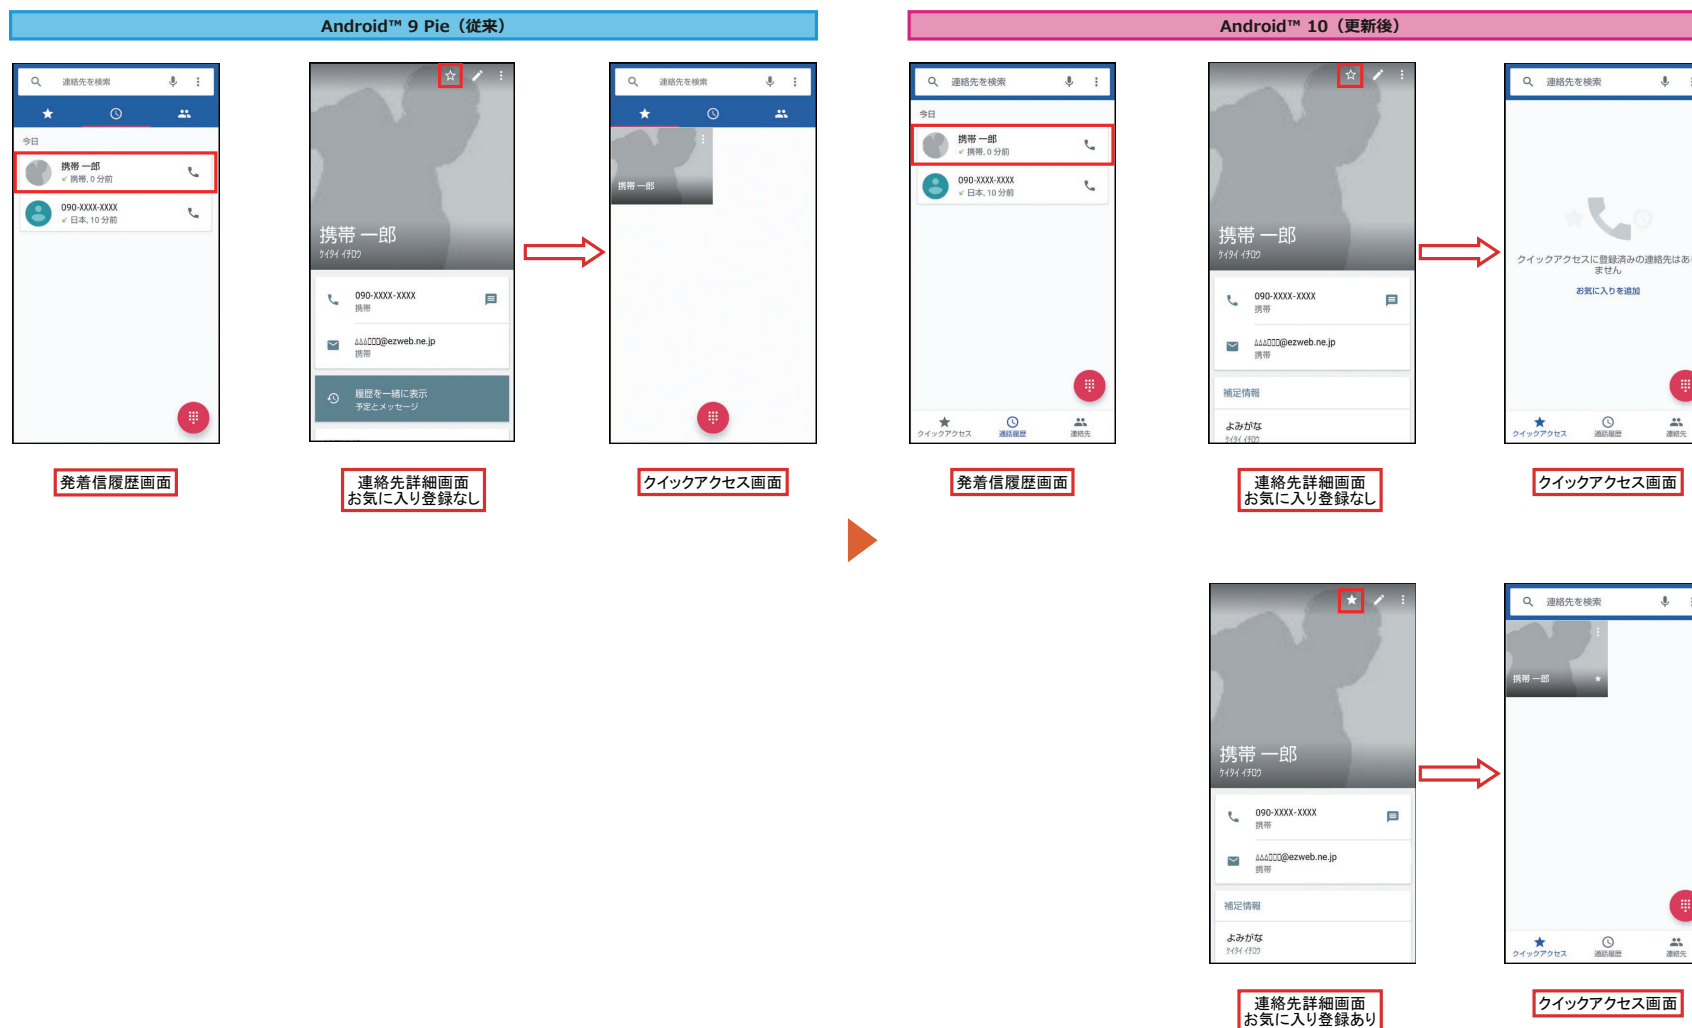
Android™ 9 Pie（従来）

連絡先を検索

今日

携帯 一郎
携帯, 0 分前

090-XXXX-XXXX
日本, 10 分前

発着信履歴画面

携帯 一郎
ｹｲﾀｲ ｲﾁﾛｳ

090-XXXX-XXXX
携帯

△△△□□□@ezweb.ne.jp
携帯

履歴を一緒に表示
予定とメッセージ

連絡先詳細画面
お気に入り登録なし

連絡先を検索

携帯 一郎

クイックアクセス画面

Android™ 10（更新後）

連絡先を検索

今日

携帯 一郎
携帯, 0 分前

090-XXXX-XXXX
日本, 10 分前

クイックアクセス 通話履歴 連絡先

発着信履歴画面

携帯 一郎
ｹｲﾀｲ ｲﾁﾛｳ

090-XXXX-XXXX
携帯

△△△□□□@ezweb.ne.jp
携帯

補足情報

よみがな
ｹｲﾀｲ ｲﾁﾛｳ

連絡先詳細画面
お気に入り登録なし

連絡先を検索

クイックアクセスに登録済みの連絡先はありません

お気に入りを追加

クイックアクセス 通話履歴 連絡先

クイックアクセス画面

携帯 一郎
ｹｲﾀｲ ｲﾁﾛｳ

090-XXXX-XXXX
携帯

△△△□□□@ezweb.ne.jp
携帯

補足情報

よみがな
ｹｲﾀｲ ｲﾁﾛｳ

連絡先詳細画面
お気に入り登録あり

連絡先を検索

携帯 一郎

クイックアクセス 通話履歴 連絡先

クイックアクセス画面